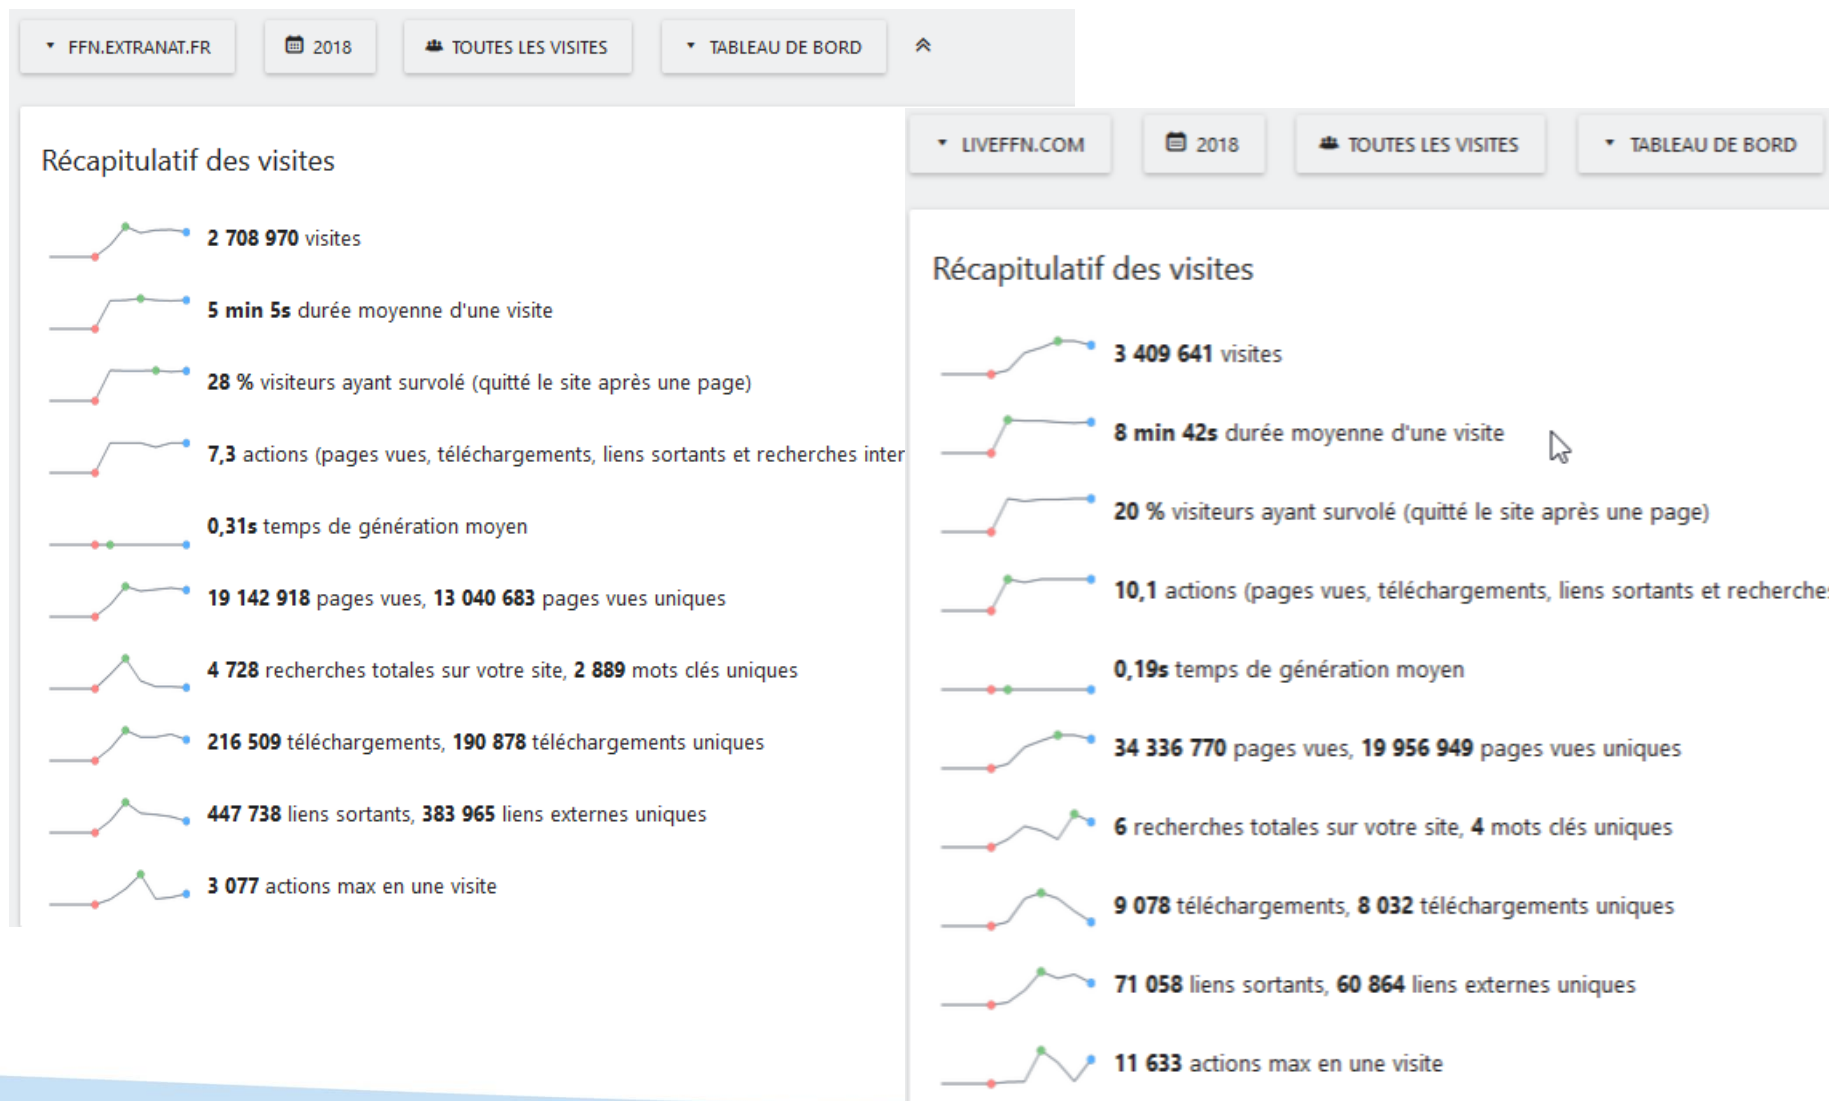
FFN.EXTRANAT.FR | 2018 | TOUTES LES VISITES | TABLEAU DE BORD

Récapitulatif des visites

2 708 970 visites

5 min 5s durée moyenne d'une visite

28 % visiteurs ayant survolé (quitté le site après une page)

7,3 actions (pages vues, téléchargements, liens sortants et recherches inter

0,31s temps de génération moyen

19 142 918 pages vues, 13 040 683 pages vues uniques

4 728 recherches totales sur votre site, 2 889 mots clés uniques

216 509 téléchargements, 190 878 téléchargements uniques

447 738 liens sortants, 383 965 liens externes uniques

3 077 actions max en une visite

LIVEFFN.COM | 2018 | TOUTES LES VISITES | TABLEAU DE BORD

Récapitulatif des visites

3 409 641 visites

8 min 42s durée moyenne d'une visite

20 % visiteurs ayant survolé (quitté le site après une page)

10,1 actions (pages vues, téléchargements, liens sortants et recherche

0,19s temps de génération moyen

34 336 770 pages vues, 19 956 949 pages vues uniques

6 recherches totales sur votre site, 4 mots clés uniques

9 078 téléchargements, 8 032 téléchargements uniques

71 058 liens sortants, 60 864 liens externes uniques

11 633 actions max en une visite